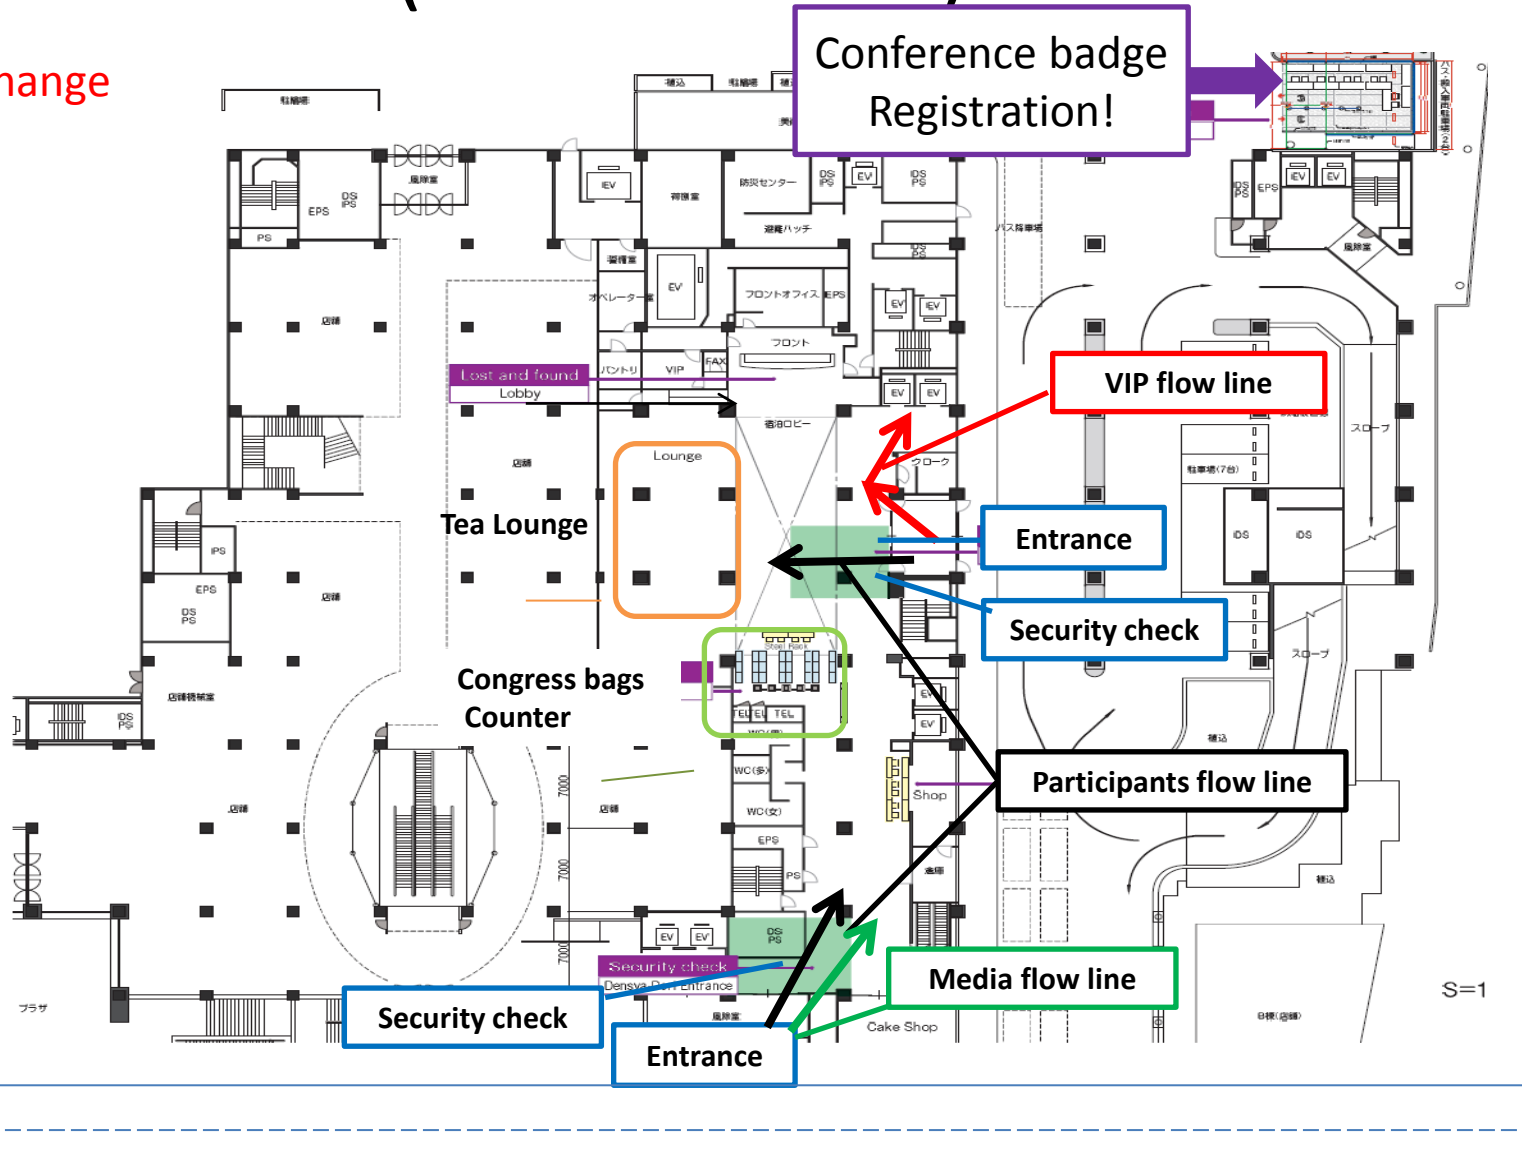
hange

Conference badge Registration!

駐輪場

積込

駐輪場

EPS

DS PS

PS

風除室

EV

荷捌室

防災センター

DS PS

EV

DS PS

避難ハッチ

バス降車場

店舗

清掃室

オペレーター室

EV

フロントオフィス

EPS

DS PS

EV

EV

フロント

Lost and found

パントリ

VIP

FAX

Lobby

宿泊ロビー

EV

EV

VIP flow line

スロープ

店舗

Lounge

クローク

駐車場(7台)

Tea Lounge

Entrance

IPS

DS

DS

EPS

DS PS

店舗

Security check

スロープ

Congress bags Counter

Steel Rack

店舗従業員室

DS PS

TEL TEL

TEL

WC(男)

WC(多)

EV

EV

積込

Shop

Participants flow line

店舗

7000

店舗

WC(女)

EPS

PS

倉庫

積込

7000

EV

EV

DS PS

Security check

Densya Dori Entrance

Media flow line

プラザ

Security check

風除室

Cake Shop

Entrance

S=1

B棟(店舗)